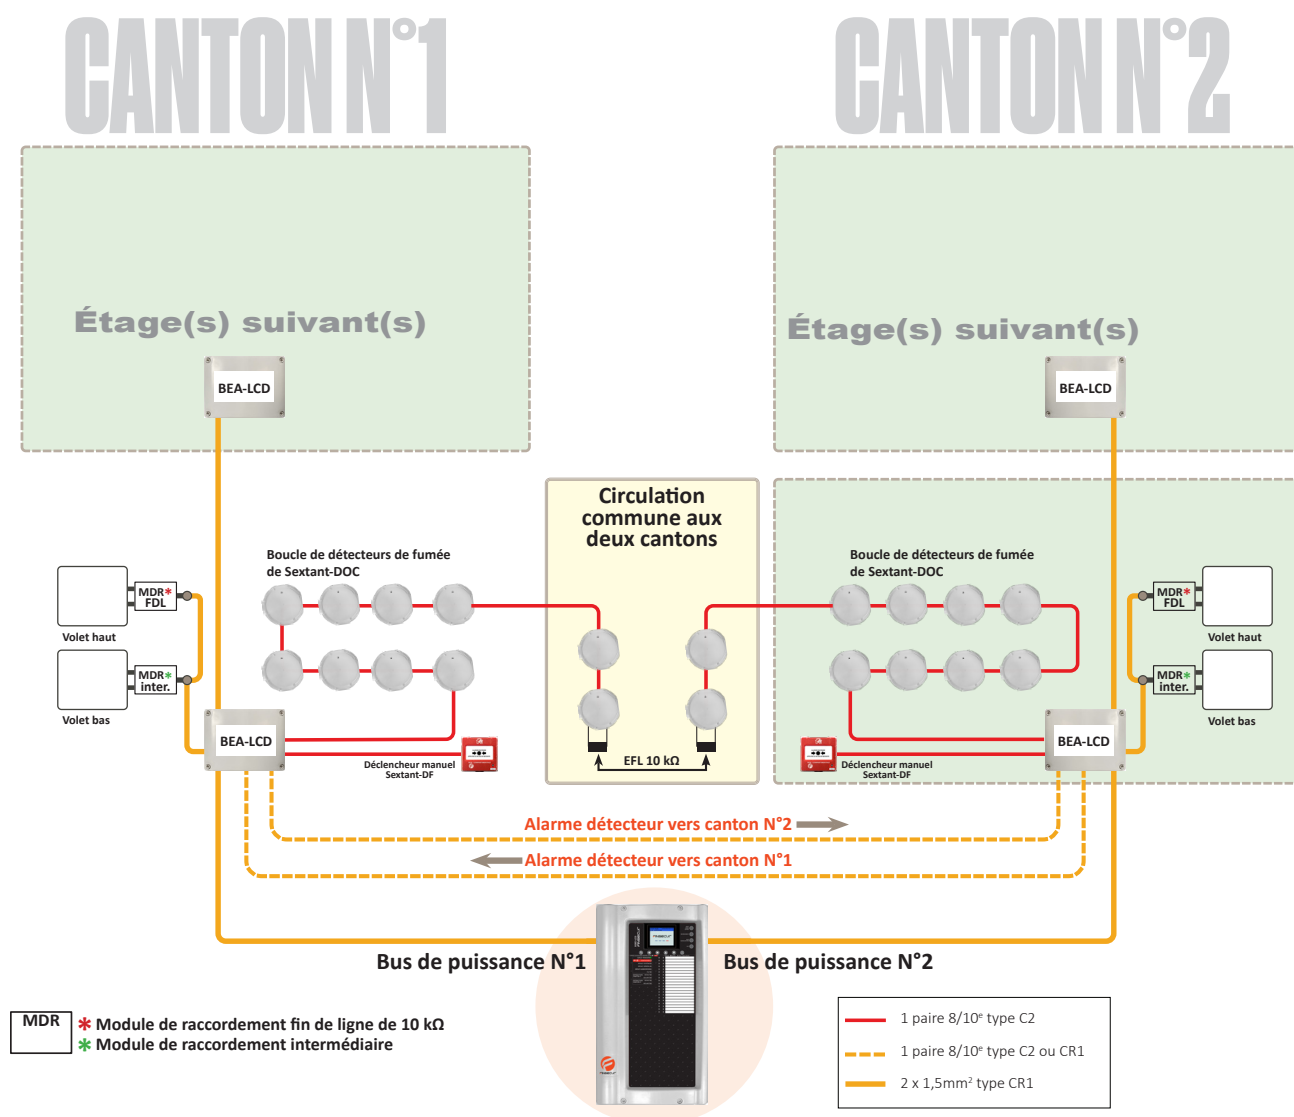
CANTON N°1

CANTON N°2

Étage(s) suivant(s)

BEA-LCD

Étage(s) suivant(s)

BEA-LCD

Circulation commune aux deux cantons

Boucle de détecteurs de fumée de Sextant-DOC

Boucle de détecteurs de fumée de Sextant-DOC

MDR* FDL

Volet haut

MDR* inter.

Volet bas

BEA-LCD

Déclencheur manuel Sextant-DF

EFL 10 kΩ

Déclencheur manuel Sextant-DF

BEA-LCD

MDR* FDL

Volet haut

MDR* inter.

Volet bas

Alarme détecteur vers canton N°2

Alarme détecteur vers canton N°1

Bus de puissance N°1

Bus de puissance N°2

MDR

* Module de raccordement fin de ligne de 10 kΩ
* Module de raccordement intermédiaire

| | |
|---|---|
| | 1 paire 8/10$^e$ type C2 |
| | 1 paire 8/10$^e$ type C2 ou CR1 |
| | 2 x 1,5mm$^2$ type CR1 |